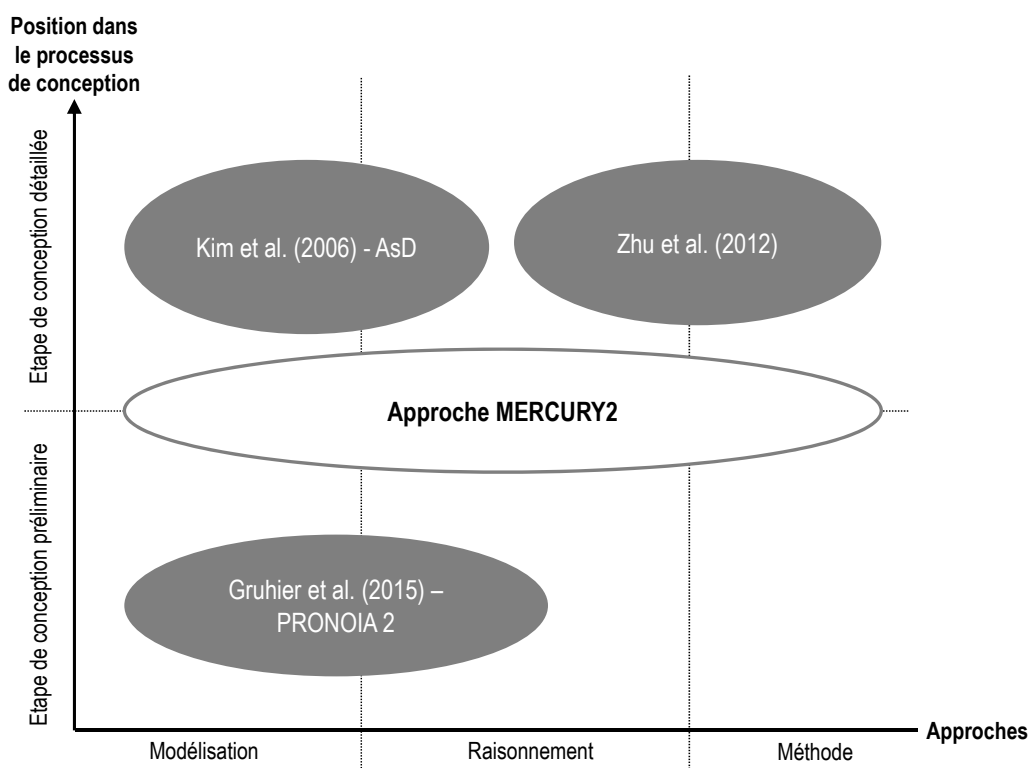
Position dans le processus de conception

Etape de conception détaillée

Etape de conception préliminaire

Kim et al. (2006) - AsD

Zhu et al. (2012)

Approche MERCURY2

Gruhier et al. (2015) – PRONOIA 2

Approches

Modélisation

Raisonnement

Méthode